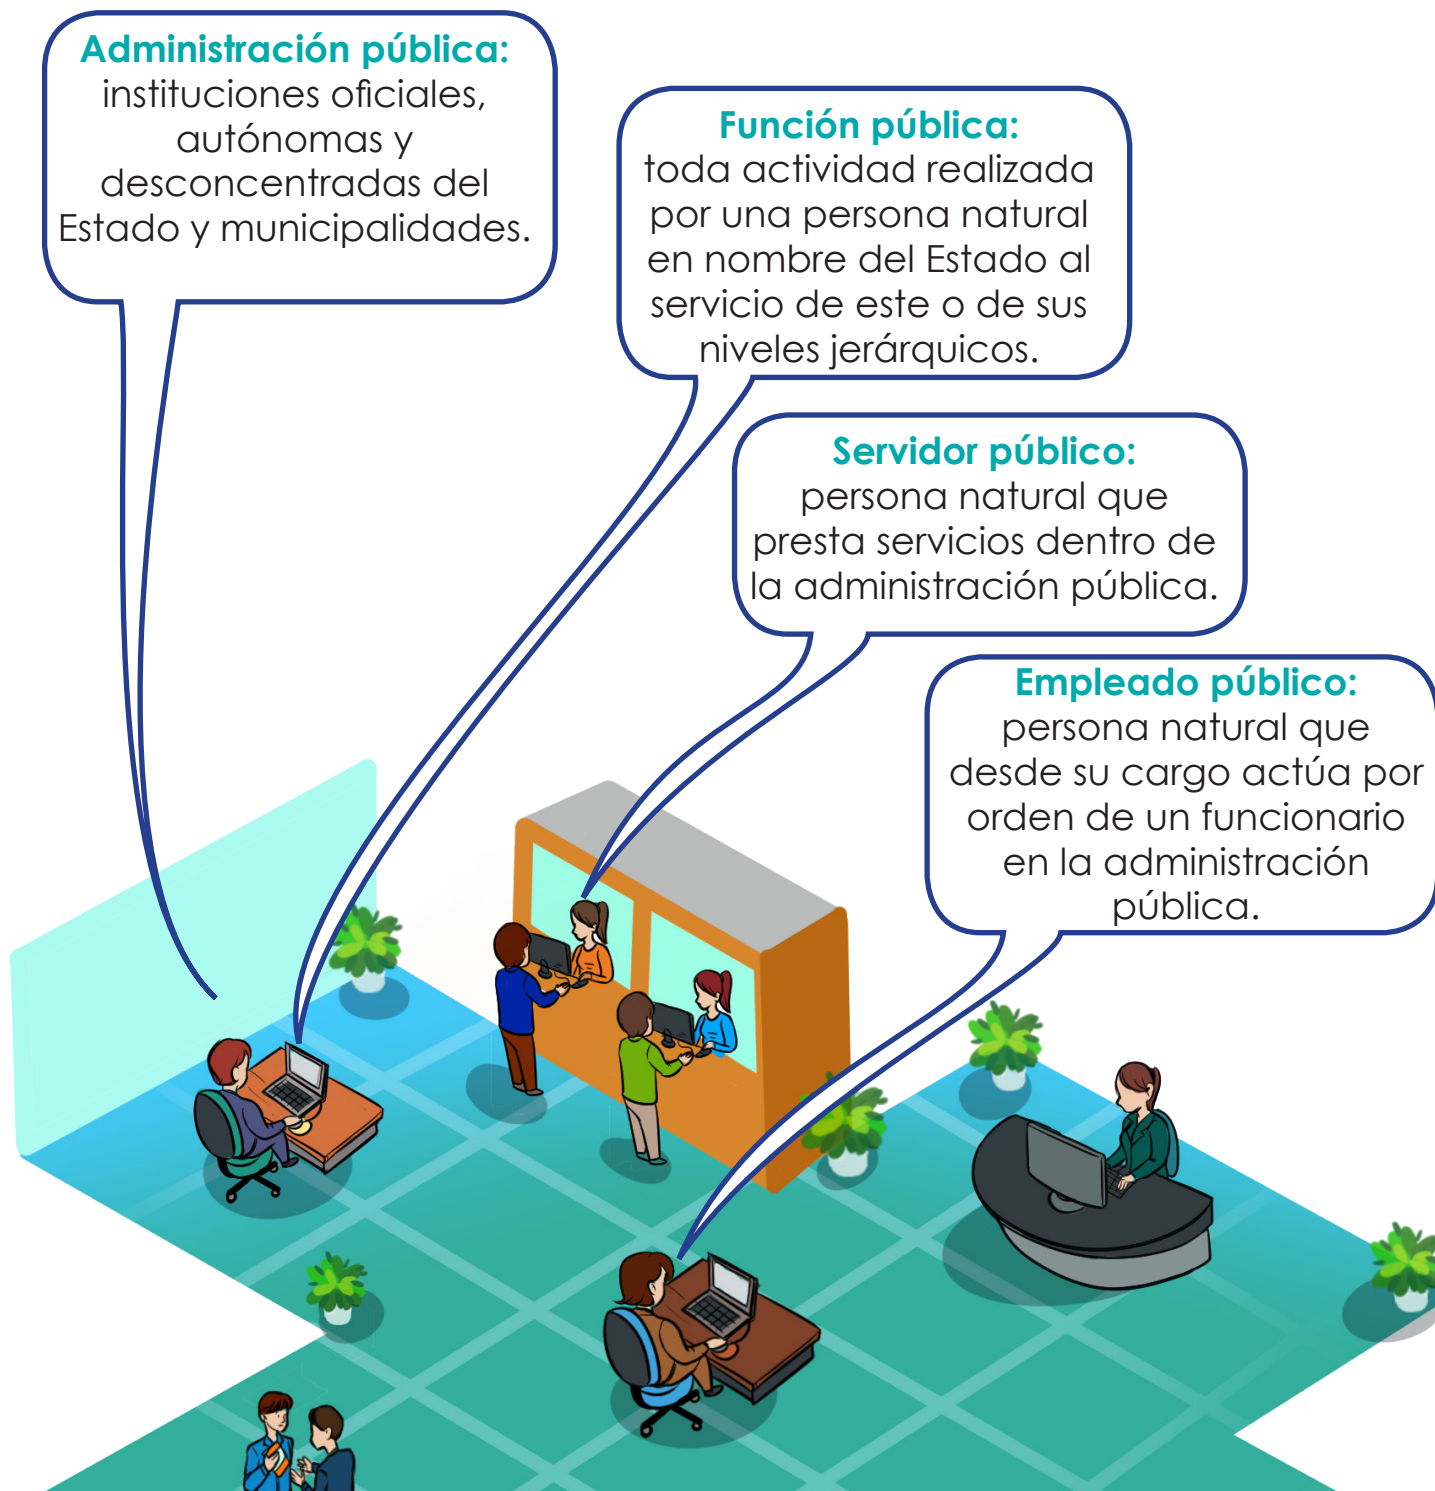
Administración pública: instituciones oficiales, autónomas y desconcentradas del Estado y municipalidades.

Función pública: toda actividad realizada por una persona natural en nombre del Estado al servicio de este o de sus niveles jerárquicos.

Servidor público: persona natural que presta servicios dentro de la administración pública.

Empleado público: persona natural que desde su cargo actúa por orden de un funcionario en la administración pública.